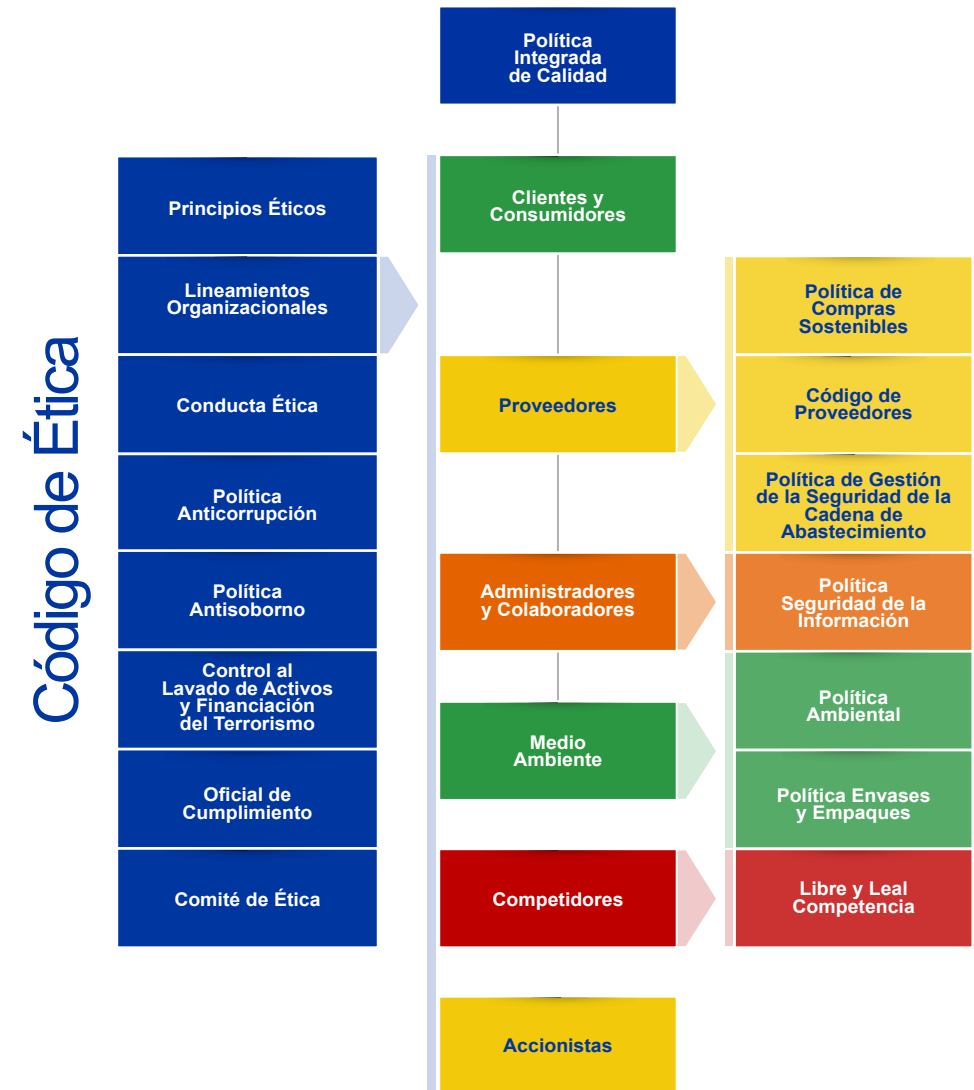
Código de Ética

Principios Éticos

Lineamientos Organizacionales

Conducta Ética

Política Anticorrupción

Política Antisoborno

Control al Lavado de Activos y Financiación del Terrorismo

Oficial de Cumplimiento

Comité de Ética

Política Integrada de Calidad

Clientes y Consumidores

Proveedores

Administradores y Colaboradores

Medio Ambiente

Competidores

Accionistas

Política de Compras Sostenibles

Código de Proveedores

Política de Gestión de la Seguridad de la Cadena de Abastecimiento

Política Seguridad de la Información

Política Ambiental

Política Envases y Empaques

Libre y Leal Competencia